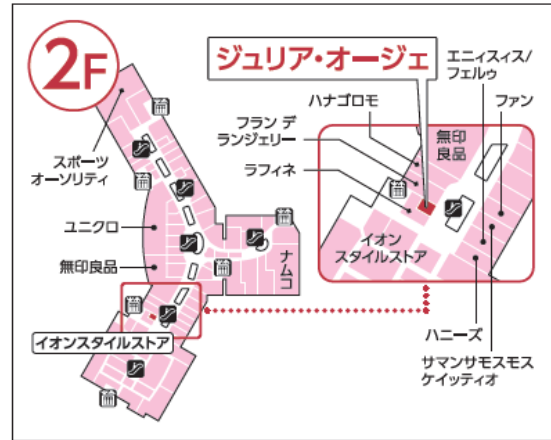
2F

ジュリア・オージェ

エニィスィス/フェルゥ

ハナゴロモ

フラン デ ランジェリー

ファン

無印良品

ラフィネ

イオンスタイルストア

スポーツオーソリティ

ユニクロ

ナムコ

無印良品

イオンスタイルストア

ハニーズ

サマンサモスモスケイッティオ